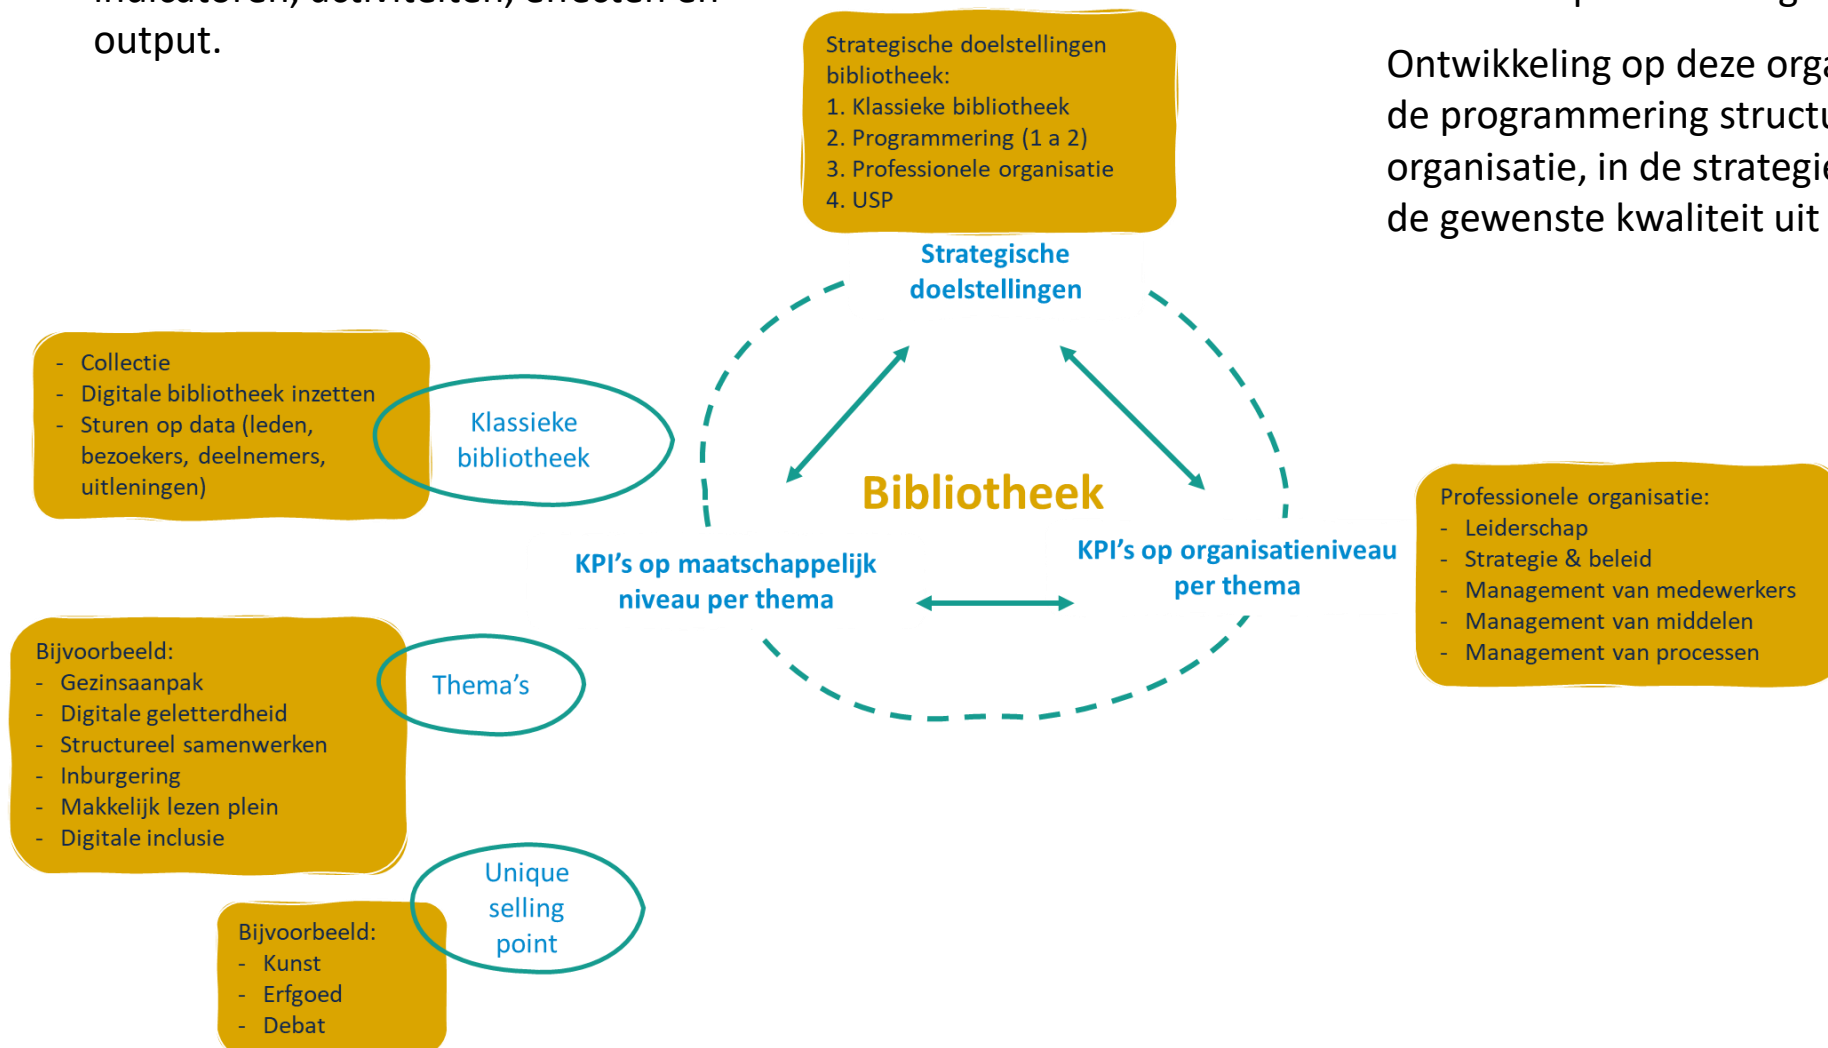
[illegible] output.

Strategische doelstellingen bibliotheek:
1. Klassieke bibliotheek
2. Programmering (1 a 2)
3. Professionele organisatie
4. USP

Ontwikkeling op deze orga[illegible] de programmering struct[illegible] organisatie, in de strategie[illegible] de gewenste kwaliteit uit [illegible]

Strategische doelstellingen

- Collectie
- Digitale bibliotheek inzetten
- Sturen op data (leden, bezoekers, deelnemers, uitleningen)

Klassieke bibliotheek

Bibliotheek

KPI's op maatschappelijk niveau per thema

KPI's op organisatieniveau per thema

Professionele organisatie:
- Leiderschap
- Strategie & beleid
- Management van medewerkers
- Management van middelen
- Management van processen

Bijvoorbeeld:
- Gezinsaanpak
- Digitale geletterdheid
- Structureel samenwerken
- Inburgering
- Makkelijk lezen plein
- Digitale inclusie

Thema's

Unique selling point

Bijvoorbeeld:
- Kunst
- Erfgoed
- Debat